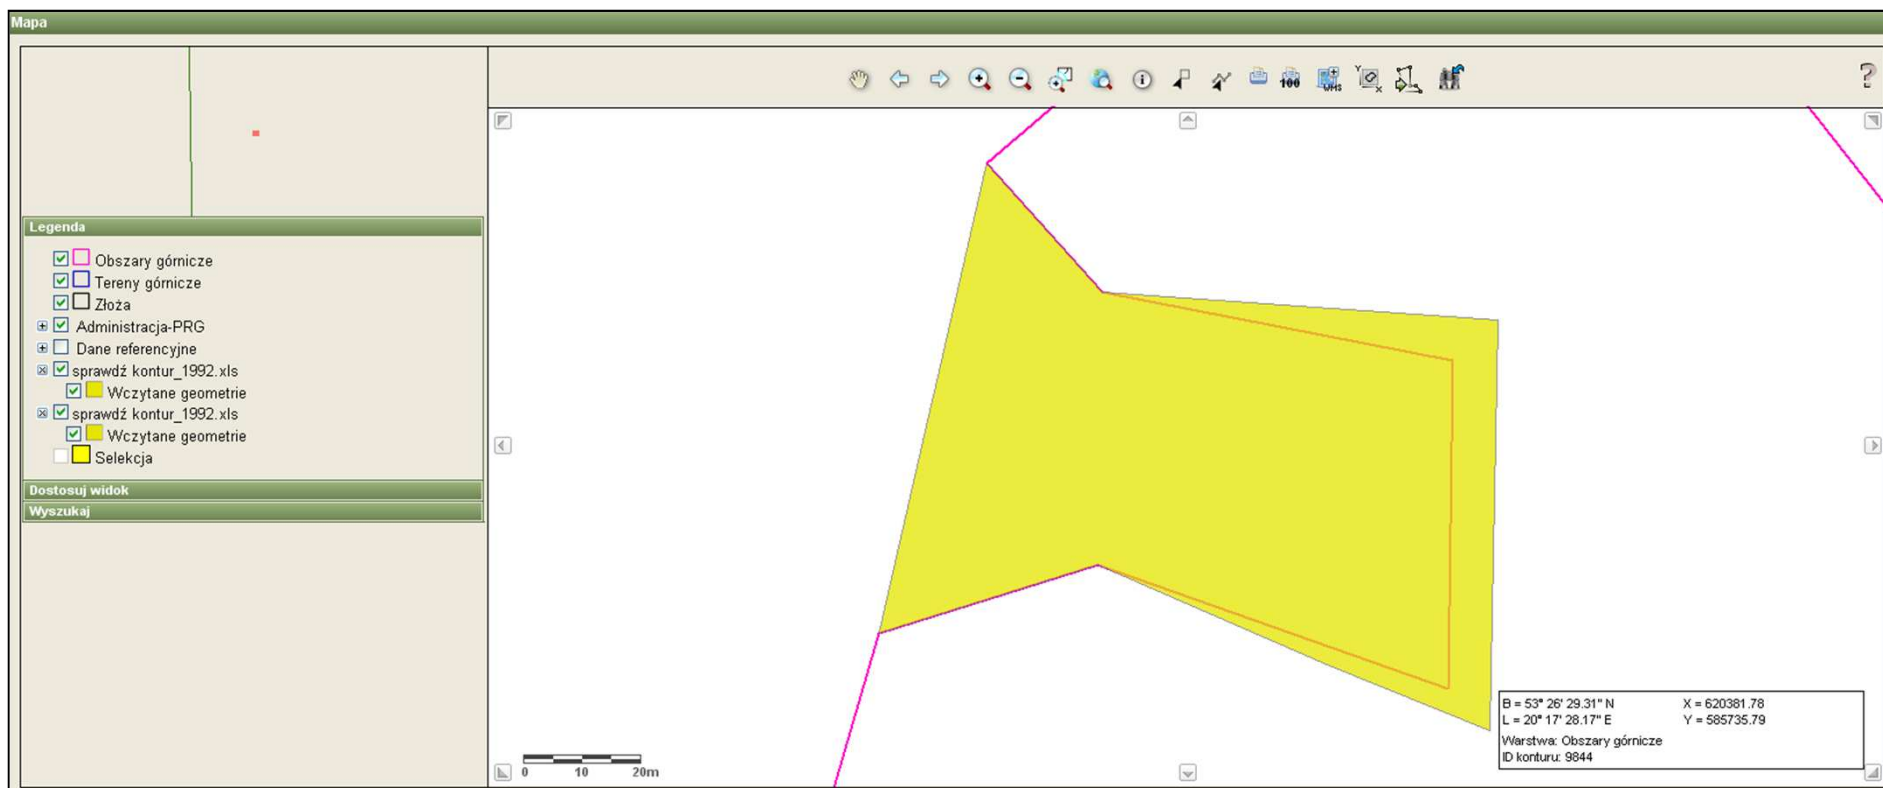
Mapa

Legenda
Obszary górnicze
Tereny górnicze
Złoża
Administracja-PRG
Dane referencyjne
sprawdź kontur_1992.xls
Wczytane geometrie
sprawdź kontur_1992.xls
Wczytane geometrie
Selekcja

Dostosuj widok
Wyszukaj

?

0 10 20m

B = 53° 26' 29.31" N X = 620381.78
L = 20° 17' 28.17" E Y = 585735.79
Warstwa: Obszary górnicze
ID konturu: 9844